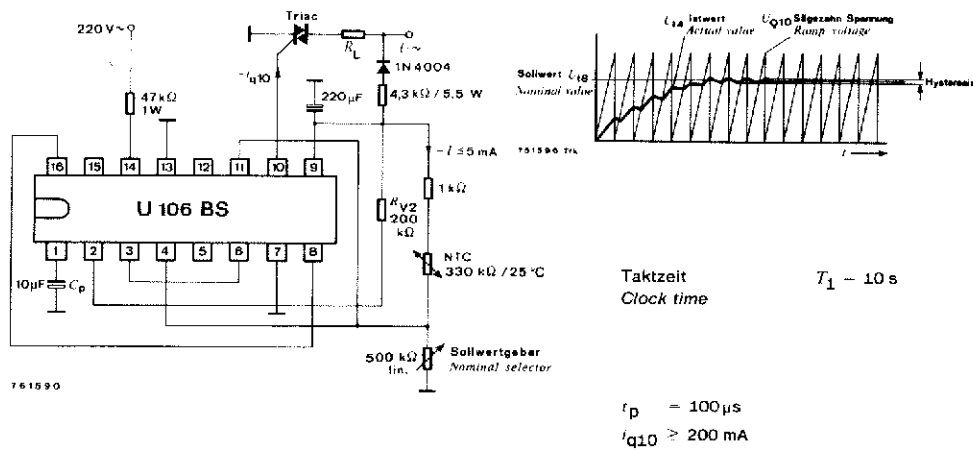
220 V~

Triac

$R_L$

$U$~

1N 4004

$-I_{q10}$

47 kΩ 1 W

220 µF

4,3 kΩ / 5,5 W

$-I \leq 5$ mA

16 15 14 13 12 11 10 9

U 106 BS

1 2 3 4 5 6 7 8

1 kΩ

$R_{V2}$ 200 kΩ

NTC 330 kΩ / 25 °C

10µF $C_p$

500 kΩ lin.

Sollwertgeber
Nominal selector

761590

$U_{14}$ Istwert
Actual value

$U_{Q10}$ Sägezahn Spannung
Ramp voltage

Sollwert $U_{18}$
Nominal value

Hysteresis

761596 TR

$t$

Taktzeit
Clock time

$T_1 = 10$ s

$t_p = 100$ µs

$i_{q10} \geq 200$ mA